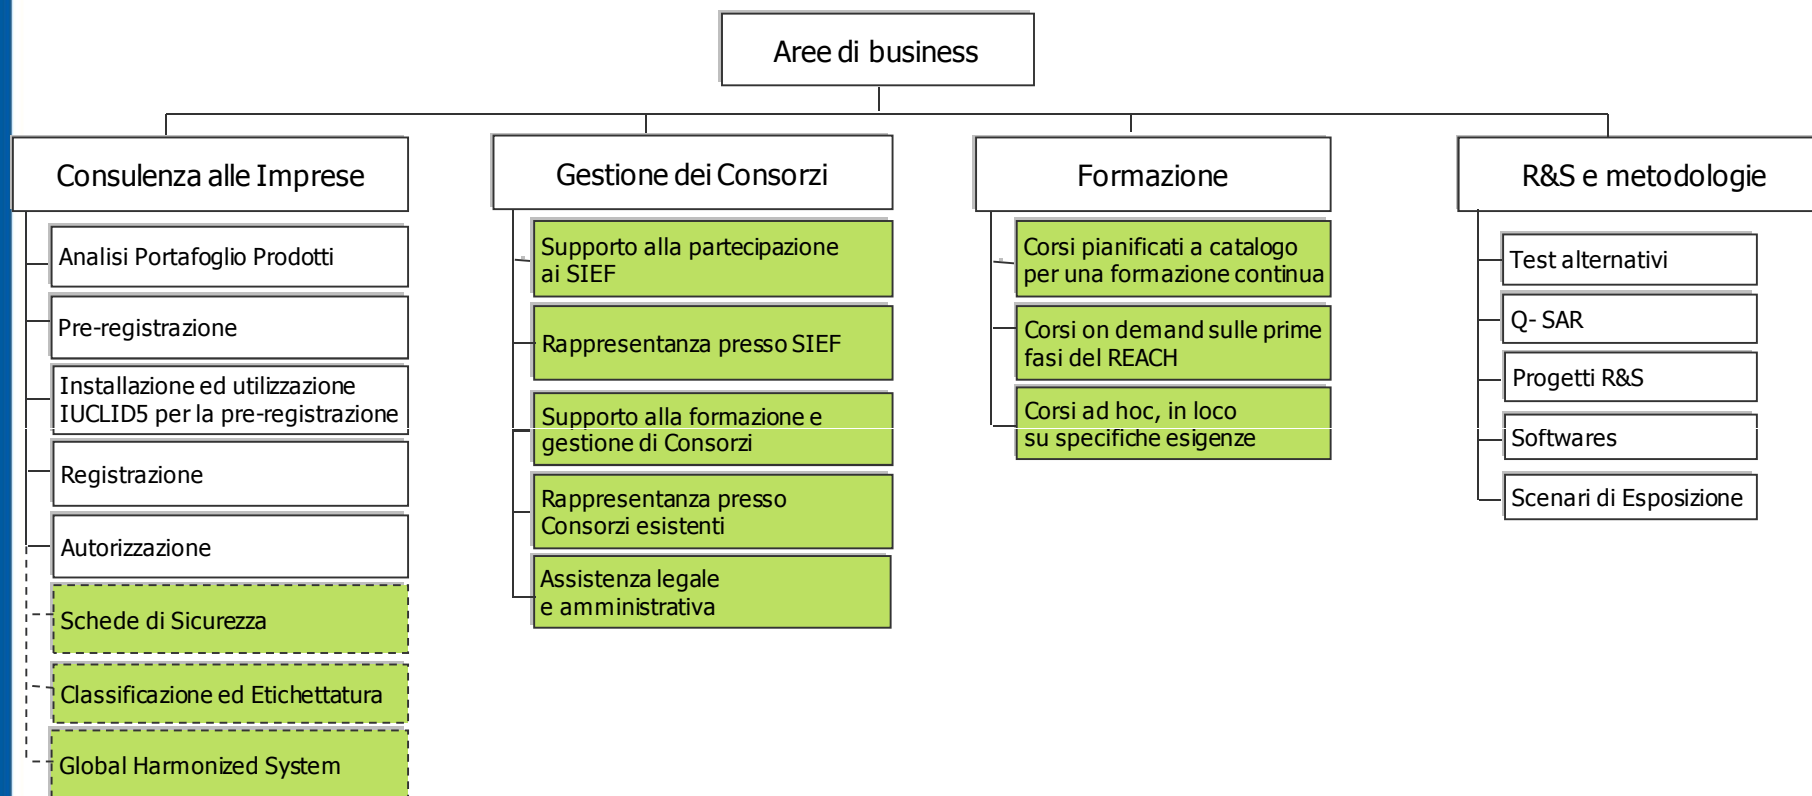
Aree di business

Consulenza alle Imprese

Analisi Portafoglio Prodotti

Pre-registrazione

Installazione ed utilizzazione IUCLID5 per la pre-registrazione

Registrazione

Autorizzazione

Schede di Sicurezza

Classificazione ed Etichettatura

Global Harmonized System

Gestione dei Consorzi

Supporto alla partecipazione ai SIEF

Rappresentanza presso SIEF

Supporto alla formazione e gestione di Consorzi

Rappresentanza presso Consorzi esistenti

Assistenza legale e amministrativa

Formazione

Corsi pianificati a catalogo per una formazione continua

Corsi on demand sulle prime fasi del REACH

Corsi ad hoc, in loco su specifiche esigenze

R&S e metodologie

Test alternativi

Q- SAR

Progetti R&S

Softwares

Scenari di Esposizione